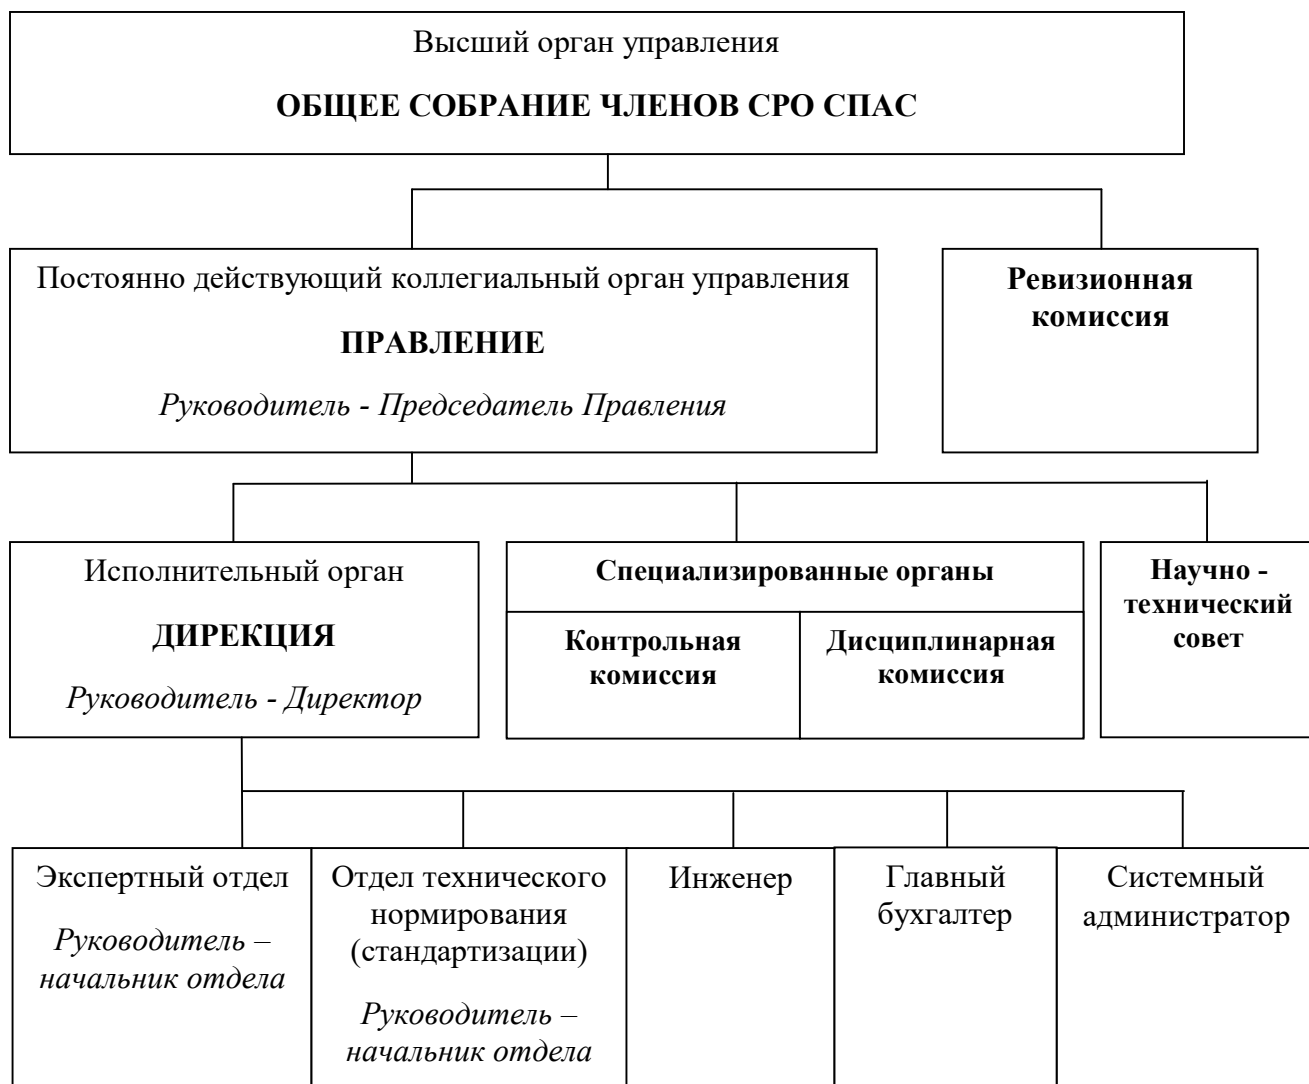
Высший орган управления

ОБЩЕЕ СОБРАНИЕ ЧЛЕНОВ СРО СПАС

Постоянно действующий коллегиальный орган управления

ПРАВЛЕНИЕ

Руководитель - Председатель Правления

Ревизионная комиссия

Исполнительный орган

ДИРЕКЦИЯ

Руководитель - Директор

Специализированные органы

Контрольная комиссия

Дисциплинарная комиссия

Научно - технический совет

Экспертный отдел

Руководитель – начальник отдела

Отдел технического нормирования (стандартизации)

Руководитель – начальник отдела

Инженер

Главный бухгалтер

Системный администратор